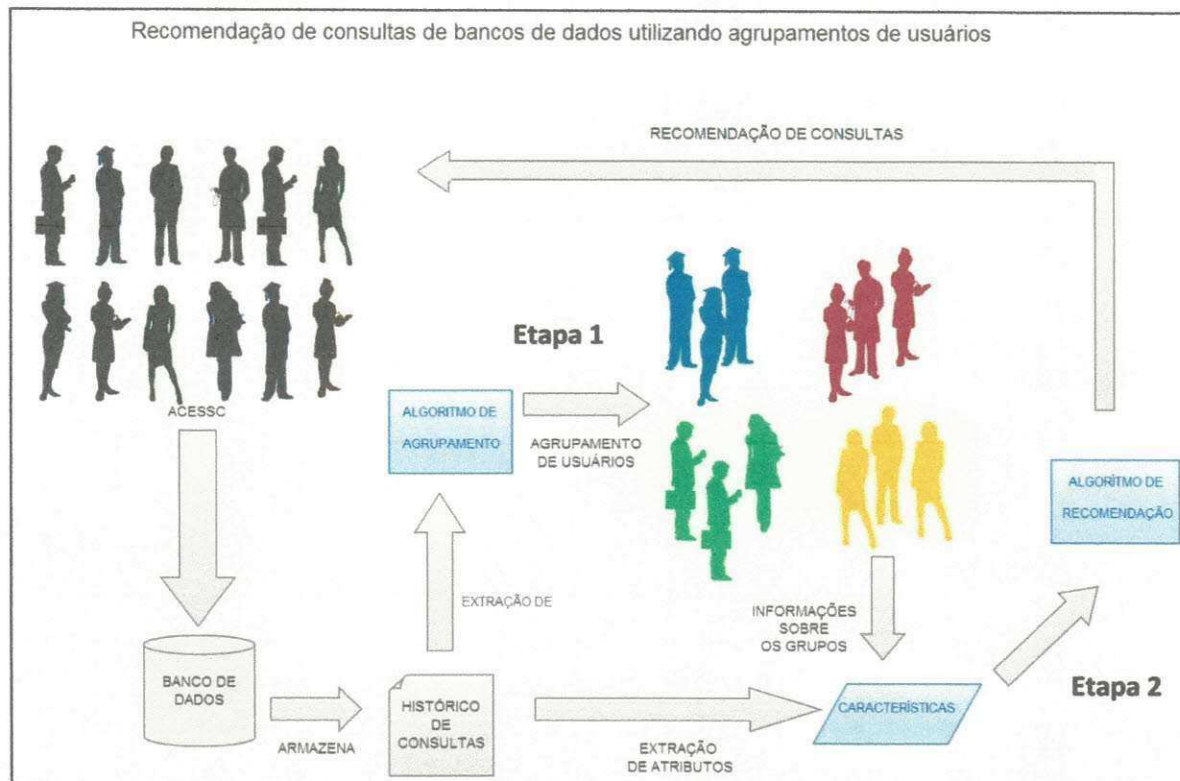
Recomendação de consultas de bancos de dados utilizando agrupamentos de usuários

RECOMENDAÇÃO DE CONSULTAS

Etapa 1

ACESSC

ALGORITMO DE AGRUPAMENTO

AGRUPAMENTO DE USUÁRIOS

ALGORÍTMO DE RECOMENDAÇÃO

EXTRAÇÃO DE

INFORMAÇÕES SOBRE OS GRUPOS

BANCO DE DADOS

ARMAZENA

HISTÓRICO DE CONSULTAS

EXTRAÇÃO DE ATRIBUTOS

CARACTERÍSTICAS

Etapa 2